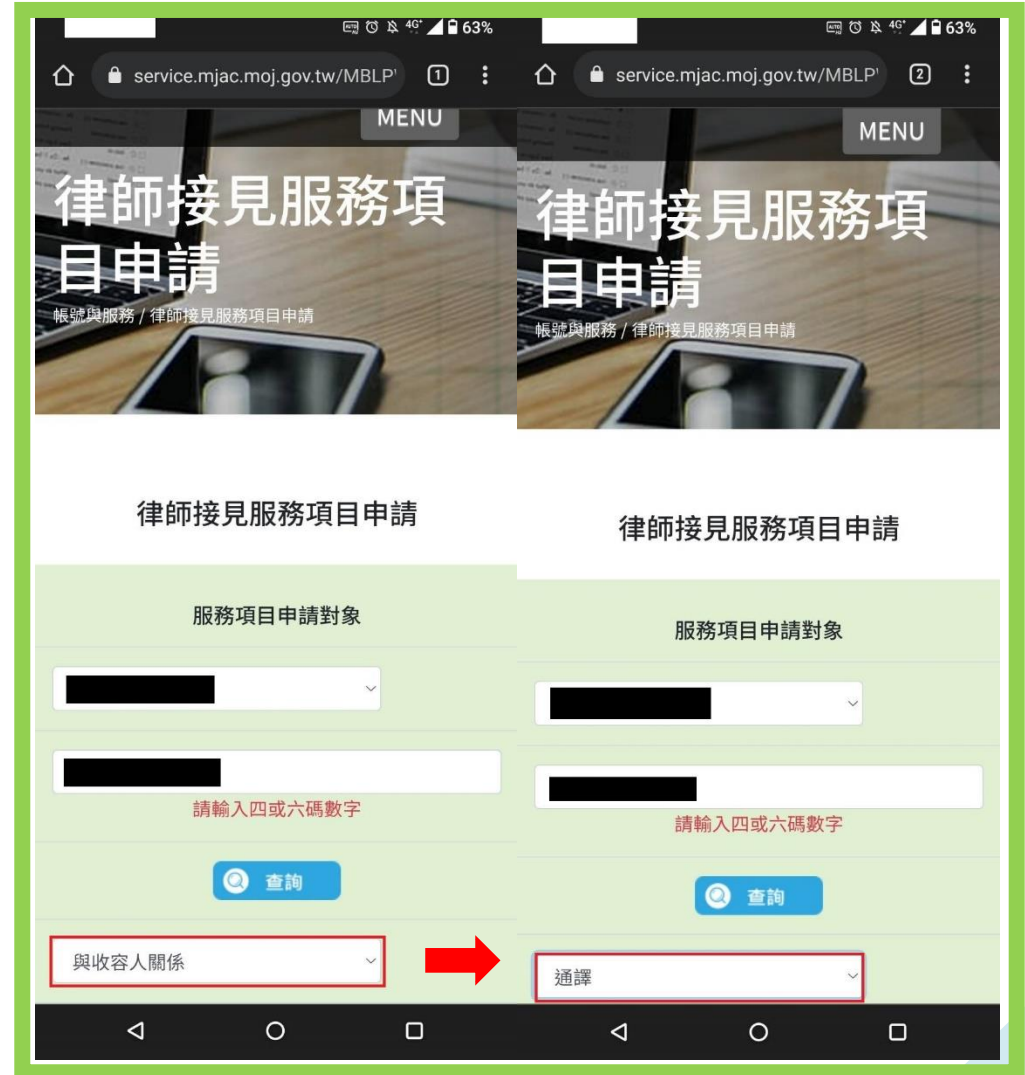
63%

service.mjac.moj.gov.tw/MBLP

1

MENU

律師接見服務項目申請

帳號與服務 / 律師接見服務項目申請

律師接見服務項目申請

服務項目申請對象

請輸入四或六碼數字

查詢

與收容人關係

63%

service.mjac.moj.gov.tw/MBLP

2

MENU

律師接見服務項目申請

帳號與服務 / 律師接見服務項目申請

律師接見服務項目申請

服務項目申請對象

請輸入四或六碼數字

查詢

通譯